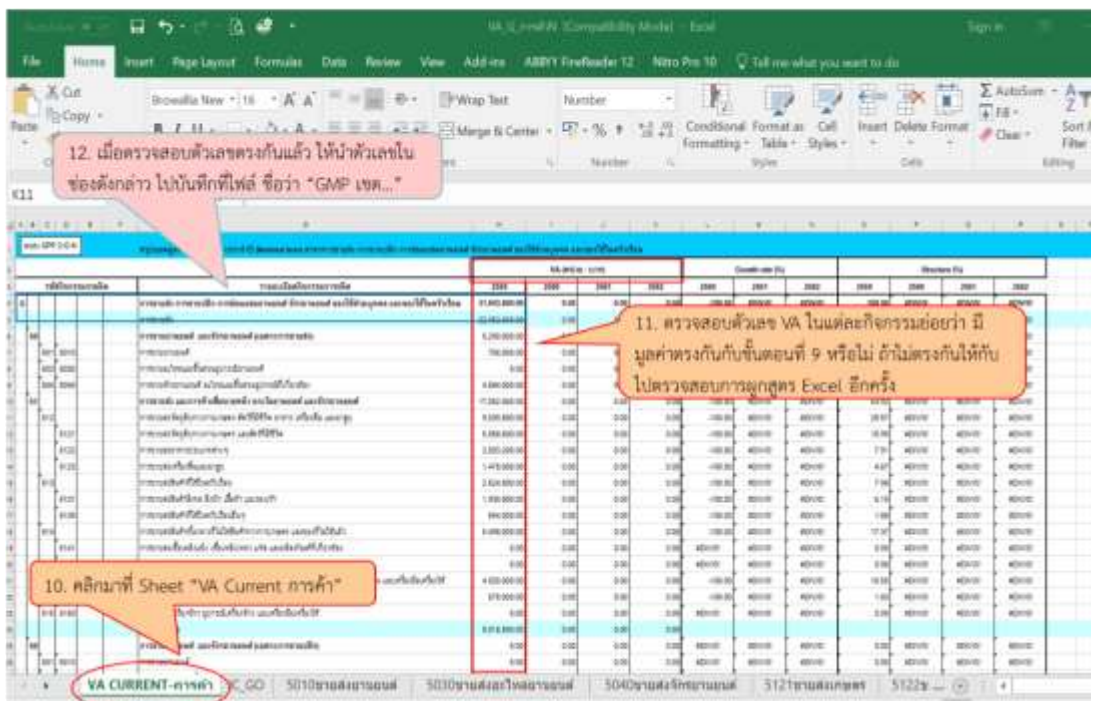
VA_E_การค้า [Compatibility Mode] - Excel

Sign in

File Home Insert Page Layout Formulas Data Review View Add-ins ABBYY FineReader 12 Nitro Pro 10 Tell me what you want to do

Cut Copy Paste Browallia New 16 Wrap Text Merge & Center Number Conditional Formatting Format as Table Cell Styles Insert Delete Format AutoSum Fill Clear Sort & Filter Editing

12. เมื่อตรวจสอบตัวเลขตรงกันแล้ว ให้นำตัวเลขใน ช่องดังกล่าว ไปบันทึกที่ไฟล์ ชื่อว่า "GMP เขต..."

K11

11. ตรวจสอบตัวเลข VA ในแต่ละกิจกรรมย่อยว่า มีมูลค่าตรงกันกับขั้นตอนที่ 9 หรือไม่ ถ้าไม่ตรงกันให้กับไปตรวจสอบการผูกสูตร Excel อีกครั้ง

10. คลิกมาที่ Sheet "VA Current การค้า"

VA CURRENT-การค้า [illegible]_GO 5010ขายส่งยานยนต์ 5030ขายส่งอะไหล่ยานยนต์ 5040ขายส่งจักรยานยนต์ 5121ขายส่งเกษตร 5122ข...